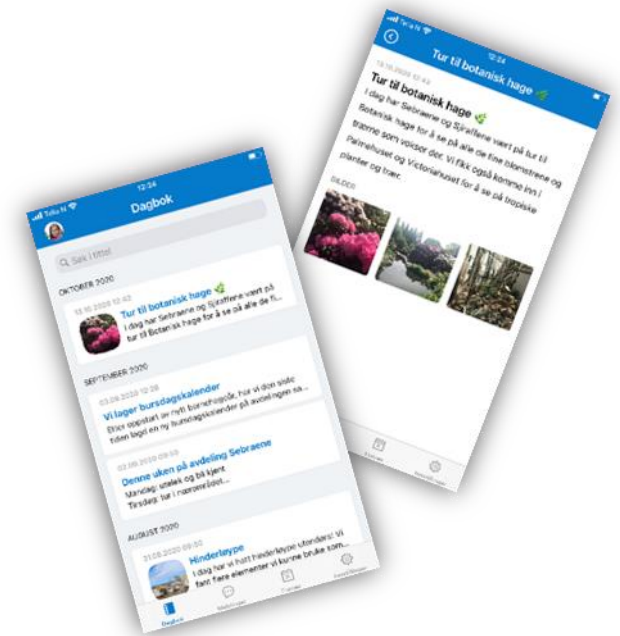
Telia N
12:24
Tur til botanisk hage
13.10.2020 12:42
Tur til botanisk hage
I dag har Sebraene og Sjiraffene vært på tur til Botanisk hage for å se på alle de fine blomstrene og trærne som vokser der. Vi fikk også komme inn i Palmehuset og Victoriahuset for å se på tropiske planter og trær.
BILDER

Telia N
12:24
Dagbok
Søk i tittel
OKTOBER 2020
13.10.2020 12:42
Tur til botanisk hage
I dag har Sebraene og Sjiraffene vært på tur til Botanisk hage for å se på alle de fi...
SEPTEMBER 2020
03.09.2020 12:38
Vi lager bursdagskalender
Etter oppstart av nytt barnehageår, har vi den siste tiden laget en ny bursdagskalender på avdelingen sa...
03.09.2020 09:50
Denne uken på avdeling Sebraene
Mandag: utelek og bli kjent
Tirsdag: tur i nærområdet...
AUGUST 2020
31.08.2020 09:30
Hinderløype
I dag har vi hatt hinderløype utendørs! Vi fant flere elementer vi kunne bruke som...
Dagbok
Meldinger
Fravær
Innstillinger